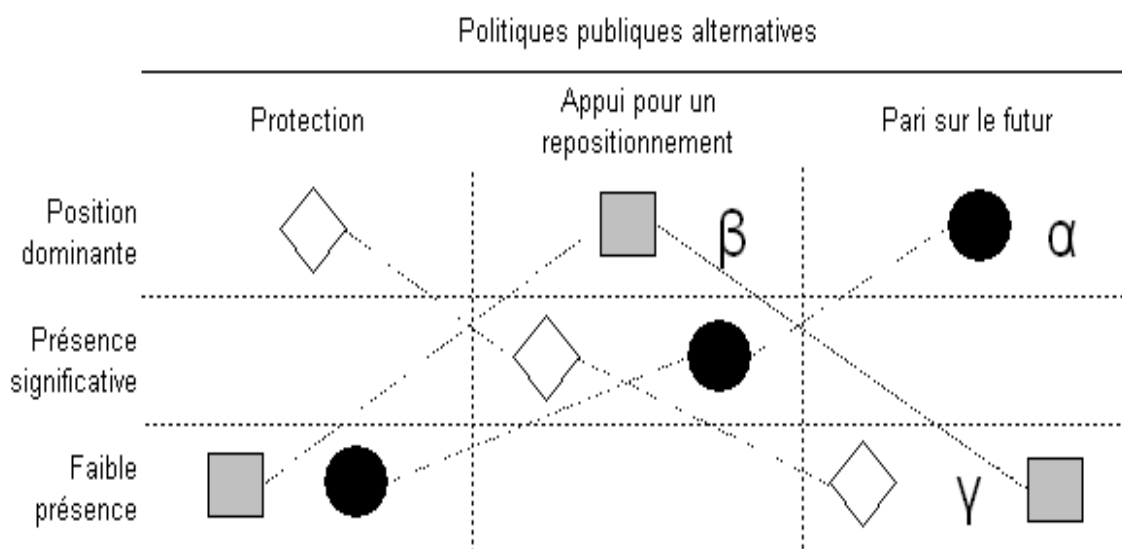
Politiques publiques alternatives

| | Protection | Appui pour un repositionnement | Pari sur le futur |
|---|---|---|---|
| Position dominante | | β | α |
| Présence significative | | | |
| Faible présence | | | γ |